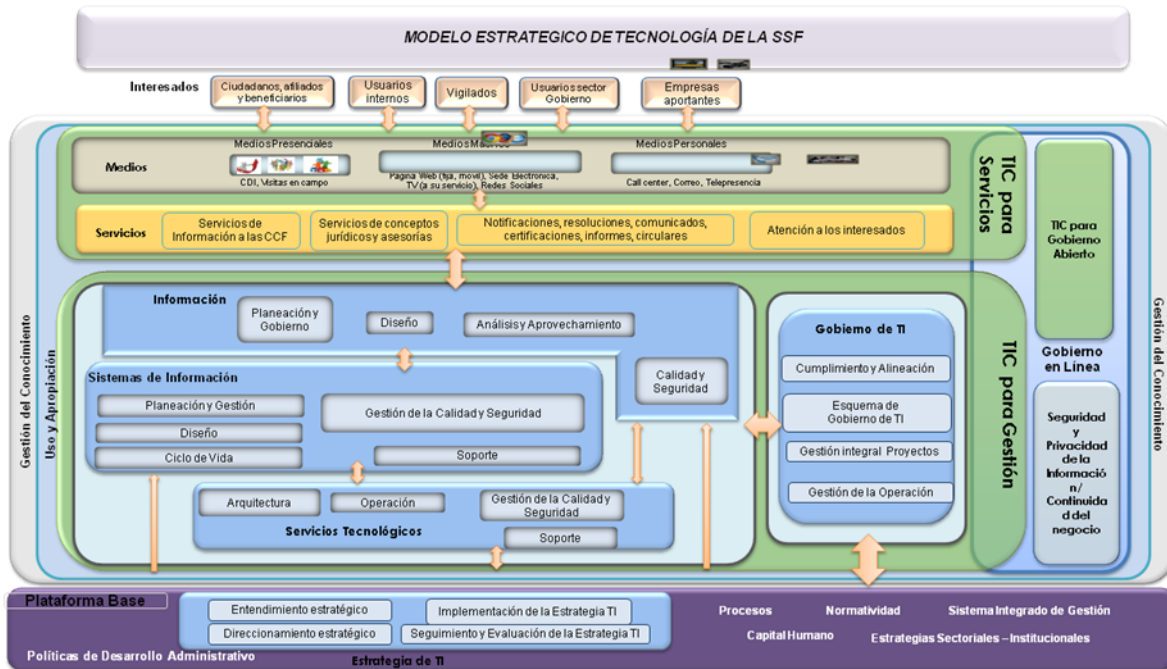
MODELO ESTRATEGICO DE TECNOLOGÍA DE LA SSF

Interesados

Ciudadanos, afiliados y beneficiarios

Usuarios internos

Vigilados

Usuarios sector Gobierno

Empresas aportantes

Medios

Medios Presenciales

CDI, Visitas en campo

Medios Móviles

Pagina Web (fija, movil), Sede Electronica, TV (a su servicio), Redes Sociales

Medios Personales

Call center, Correo, Telepresencia

Servicios

Servicios de Información a las CCF

Servicios de conceptos jurídicos y asesorías

Notificaciones, resoluciones, comunicados, certificaciones, informes, circulares

Atención a los interesados

TIC para Servicios

TIC para Gobierno Abierto

Gestión del Conocimiento

Uso y Apropiación

Información

Planeación y Gobierno

Diseño

Análisis y Aprovechamiento

Calidad y Seguridad

Sistemas de Información

Planeación y Gestión

Diseño

Ciclo de Vida

Gestión de la Calidad y Seguridad

Soporte

Arquitectura

Operación

Gestión de la Calidad y Seguridad

Soporte

Servicios Tecnológicos

Gobierno de TI

Cumplimiento y Alineación

Esquema de Gobierno de TI

Gestión integral Proyectos

Gestión de la Operación

TIC para Gestión

Gobierno en Línea

Seguridad y Privacidad de la Información/ Continuidad del negocio

Gestión del Conocimiento

Plataforma Base

Entendimiento estratégico

Direccionamiento estratégico

Implementación de la Estrategia TI

Seguimiento y Evaluación de la Estrategia TI

Estrategia de TI

Procesos

Normatividad

Sistema Integrado de Gestión

Capital Humano

Estrategias Sectoriales – Institucionales

Políticas de Desarrollo Administrativo